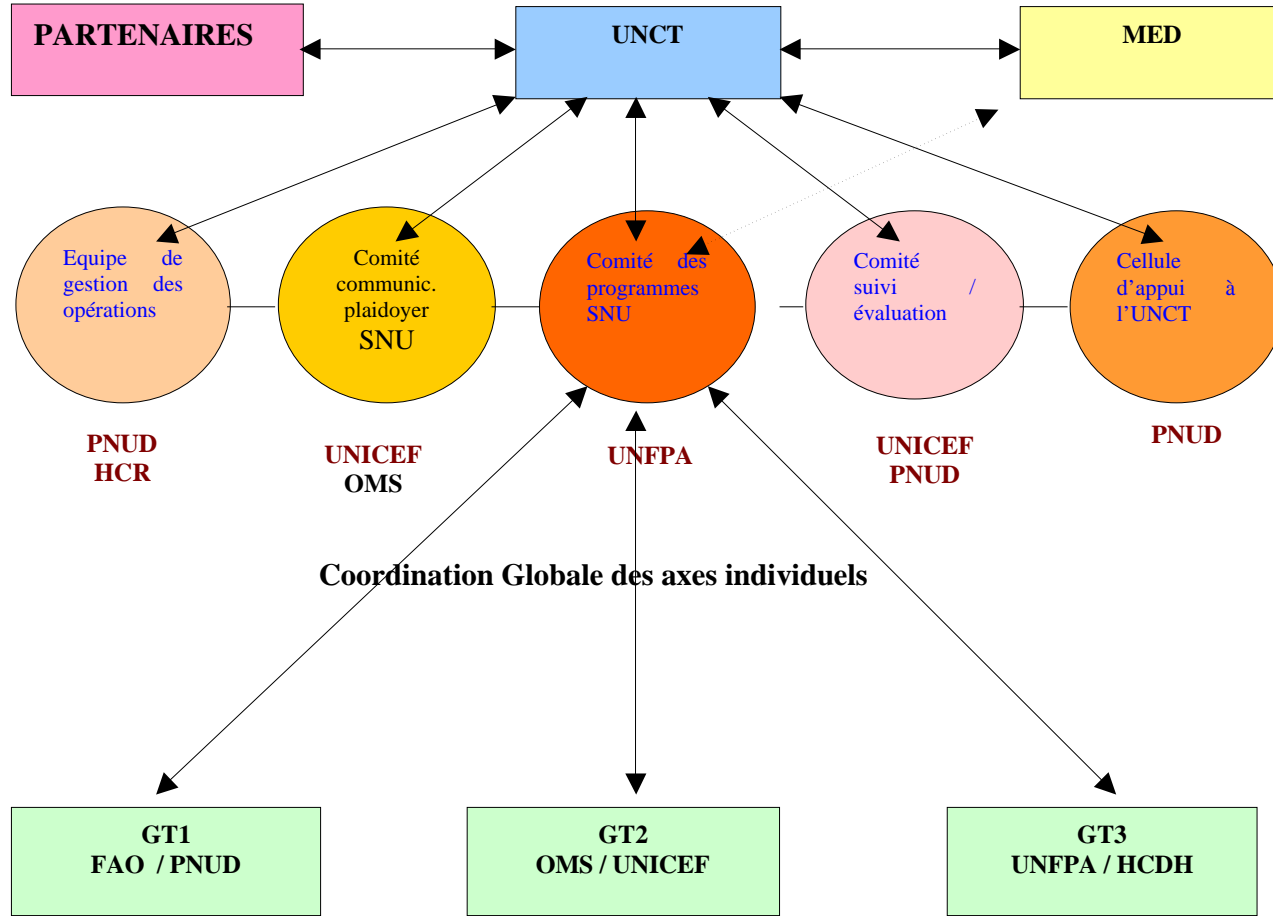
PARTENAIRES

UNCT

MED

Equipe de gestion des opérations

Comité communic. plaidoyer SNU

Comité des programmes SNU

Comité suivi / évaluation

Cellule d'appui à l'UNCT

PNUD
HCR

UNICEF
OMS

UNFPA

UNICEF
PNUD

PNUD

Coordination Globale des axes individuels

GT1
FAO / PNUD

GT2
OMS / UNICEF

GT3
UNFPA / HCDH